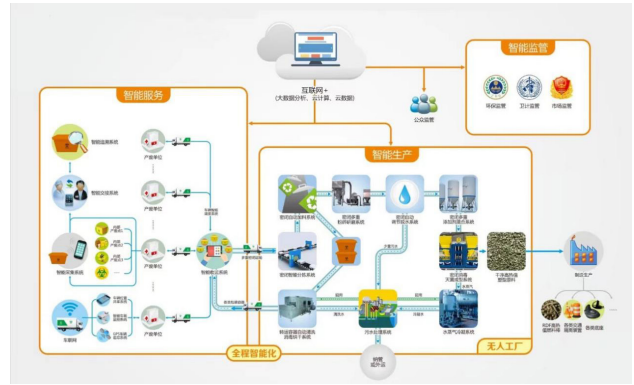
互联网+
（大数据分析、云计算、云数据）

智能监管

环保监管
卫计监管
市场监管

公众监督

智能服务

智能监测系统
智能追溯系统
智能采集系统
车载网

产废单位
产废单位
产废单位
产废单位

智能收运系统

智能生产

全程智能化

无人工厂

干净晶体颗粒型原料

有机生产

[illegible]